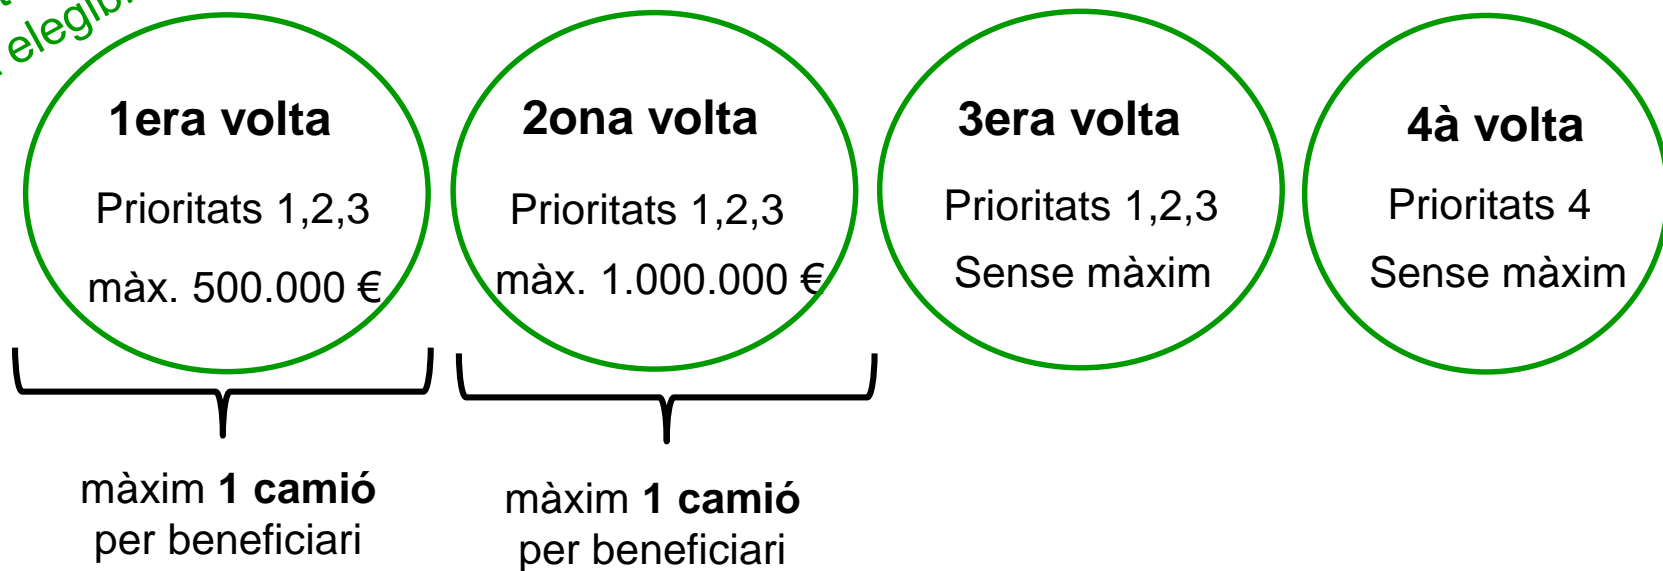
elegib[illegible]

1era volta
Prioritats 1,2,3
màx. 500.000 €

2ona volta
Prioritats 1,2,3
màx. 1.000.000 €

3era volta
Prioritats 1,2,3
Sense màxim

4à volta
Prioritats 4
Sense màxim

màxim **1 camió** per beneficiari

màxim **1 camió** per beneficiari